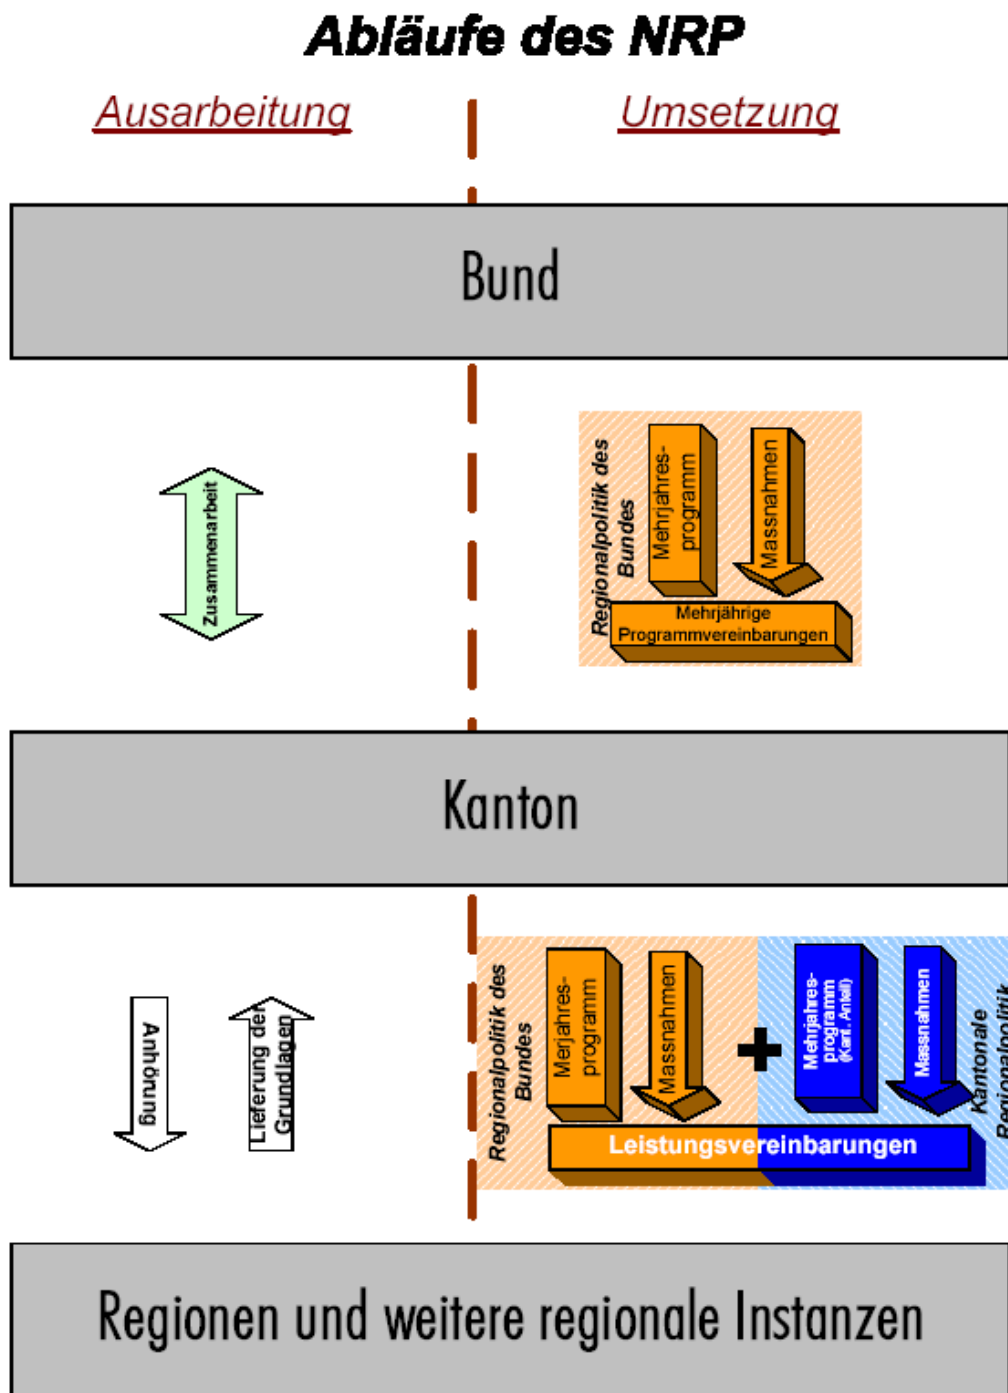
Abläufe des NRP

Ausarbeitung

Umsetzung

Bund

Zusammenarbeit

Regionalpolitik des Bundes

Mehrjahresprogramm

Massnahmen

Mehrjährige Programmvereinbarungen

Kanton

Anhörung

Lieferung der Grundlagen

Regionalpolitik des Bundes

Merjahresprogramm

Massnahmen

Mehrjahresprogramm (Kant. Anteil)

Massnahmen

Kantonale Regionalpolitik

Leistungsvereinbarungen

Regionen und weitere regionale Instanzen